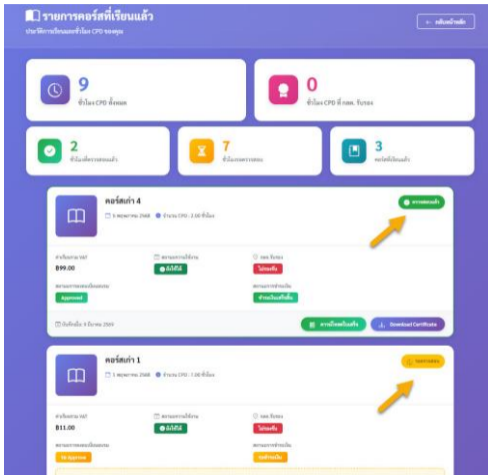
รายการคอร์สที่เรียนแล้ว
ประวัติการเรียนและชั่วโมง CPD ของคุณ

← กลับหน้าหลัก

9
ชั่วโมง CPD ทั้งหมด

0
ชั่วโมง CPD ที่ กสพ. รับรอง

2
ข้อสอบที่ผ่านแล้ว

7
ข้อสอบรอตรวจ

3
คอร์สที่เรียนแล้ว

คอร์สเก่า 4
5 พฤษภาคม 2568 • จำนวน CPD : 2.50 ชั่วโมง
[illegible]

ค่าบริการรายปี
฿99.00

สถานะการใช้งาน
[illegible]

กสพ. รับรอง
ไม่รองรับ

สถานะการตรวจข้อสอบ
Approved

สถานะการชำระเงิน
ชำระเงินเรียบร้อย

บันทึกเมื่อ 5 ธ.ค. 2569

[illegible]
Download Certificate

คอร์สเก่า 1
5 พฤษภาคม 2568 • จำนวน CPD : 1.50 ชั่วโมง
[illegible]

ค่าบริการรายปี
฿11.00

สถานะการใช้งาน
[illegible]

กสพ. รับรอง
ไม่รองรับ

สถานะการตรวจข้อสอบ
No Approve

สถานะการชำระเงิน
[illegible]